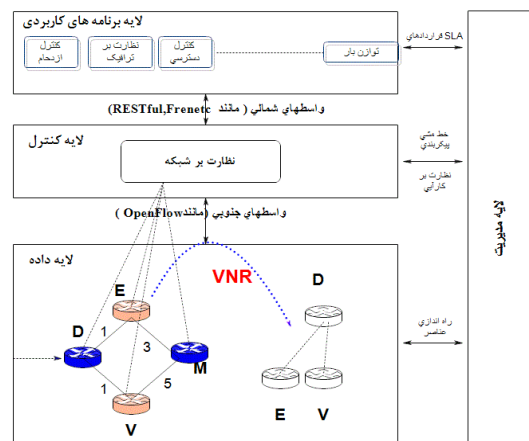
لایه برنامه های کاربردی

کنترل ازدحام

نظارت بر ترافیک

کنترل دسترسی

توازن بار

قراردادهای SLA

واسطهاي شمالي ( مانند RESTful,Frenetc)

لایه کنترل

نظارت بر شبکه

خط مشي پيكربندي

نظارت بر كارآيي

واسطهاي جنوبي ( مانند OpenFlow)

لایه مدیریت

لایه داده

VNR

E

D

1

3

M

1

5

V

D

راه اندازی عناصر

E

V